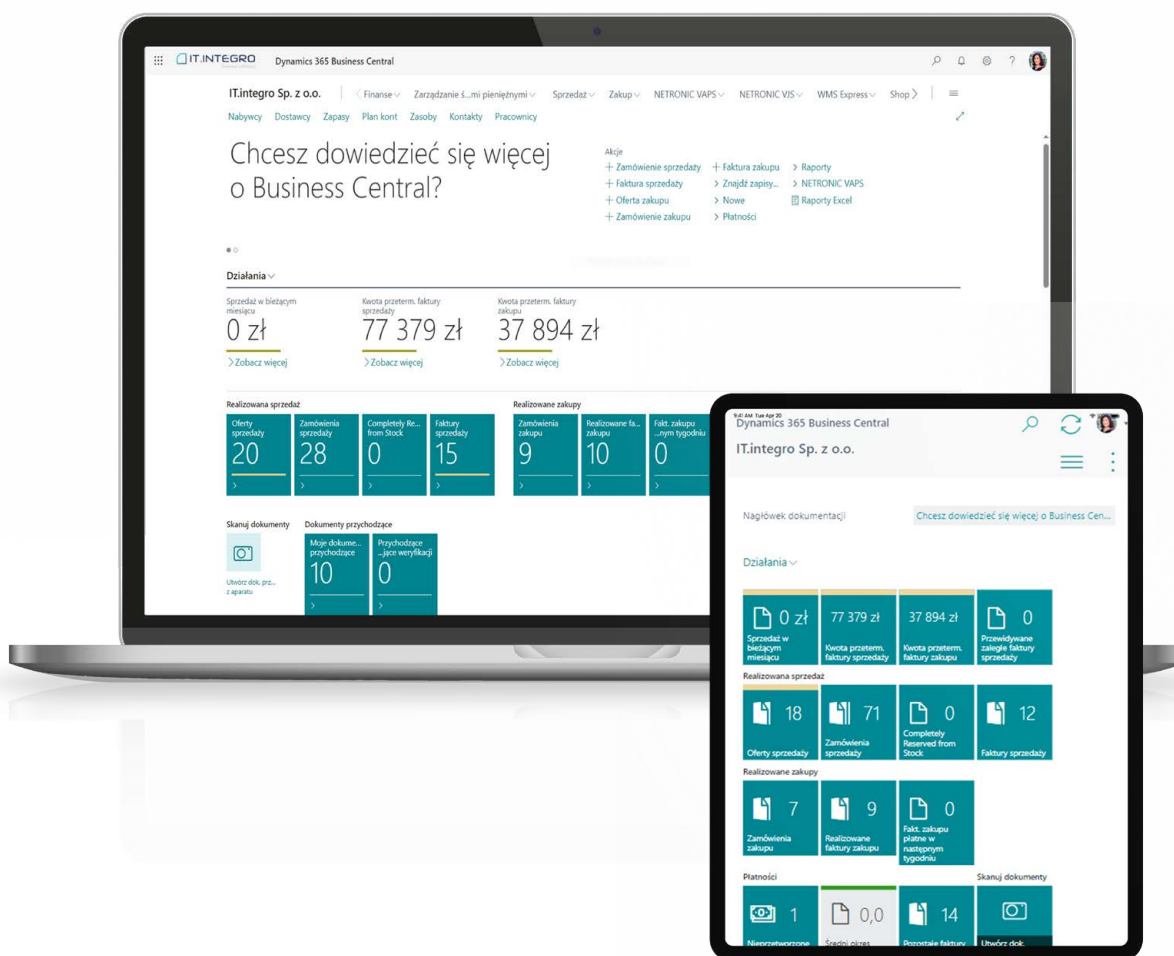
IT.INTEGRO Dynamics 365 Business Central

IT.integro Sp. z o.o. | Finanse Zarządzanie ś...mi pieniężnymi Sprzedaż Zakup NETRONIC VAPS NETRONIC VJS WMS Express Shop

Nabywcy Dostawcy Zapasy Plan kont Zasoby Kontakty Pracownicy

Chcesz dowiedzieć się więcej o Business Central?

Akcje
+ Zamówienie sprzedaży + Faktura zakupu > Raporty
+ Faktura sprzedaży > Znajdź zapisy... > NETRONIC VAPS
+ Oferta zakupu > Nowe Raporty Excel
+ Zamówienie zakupu > Płatności

Działania

Sprzedaż w bieżącym miesiącu
0 zł
> Zobacz więcej

Kwota przeterm. faktury sprzedaży
77 379 zł
> Zobacz więcej

Kwota przeterm. faktury zakupu
37 894 zł
> Zobacz więcej

Realizowana sprzedaż
| Oferty sprzedaży | Zamówienia sprzedaży | Completely Re... from Stock | Faktury sprzedaży |
|---|---|---|---|
| 20 | 28 | 0 | 15 |

Realizowane zakupy
| Zamówienia zakupu | Realizowane fa... zakupu | Fakt. zakupu ...nym tygodniu |
|---|---|---|
| 9 | 10 | 0 |

Skanuj dokumenty
Utwórz dok. prz... z aparatu

Dokumenty przychodzące
| Moje dokume... przychodzące | Przychodzące ...jące weryfikacji |
|---|---|
| 10 | 0 |

9:41 AM Tue Apr 20
Dynamics 365 Business Central
IT.integro Sp. z o.o.

Nagłówek dokumentacji Chcesz dowiedzieć się więcej o Business Cen...

Działania

0 zł Sprzedaż w bieżącym miesiącu
77 379 zł Kwota przeterm. faktury sprzedaży
37 894 zł Kwota przeterm. faktury zakupu
0 Przewidywane zaległe faktury sprzedaży

Realizowana sprzedaż
18 Oferty sprzedaży
71 Zamówienia sprzedaży
0 Completely Reserved from Stock
12 Faktury sprzedaży

Realizowane zakupy
7 Zamówienia zakupu
9 Realizowane faktury zakupu
0 Fakt. zakupu płatne w następnym tygodniu

Płatności
1 Nieprzetworzone
0,0 Średni okres
14 Pozostałe faktury

Skanuj dokumenty
Utwórz dok.